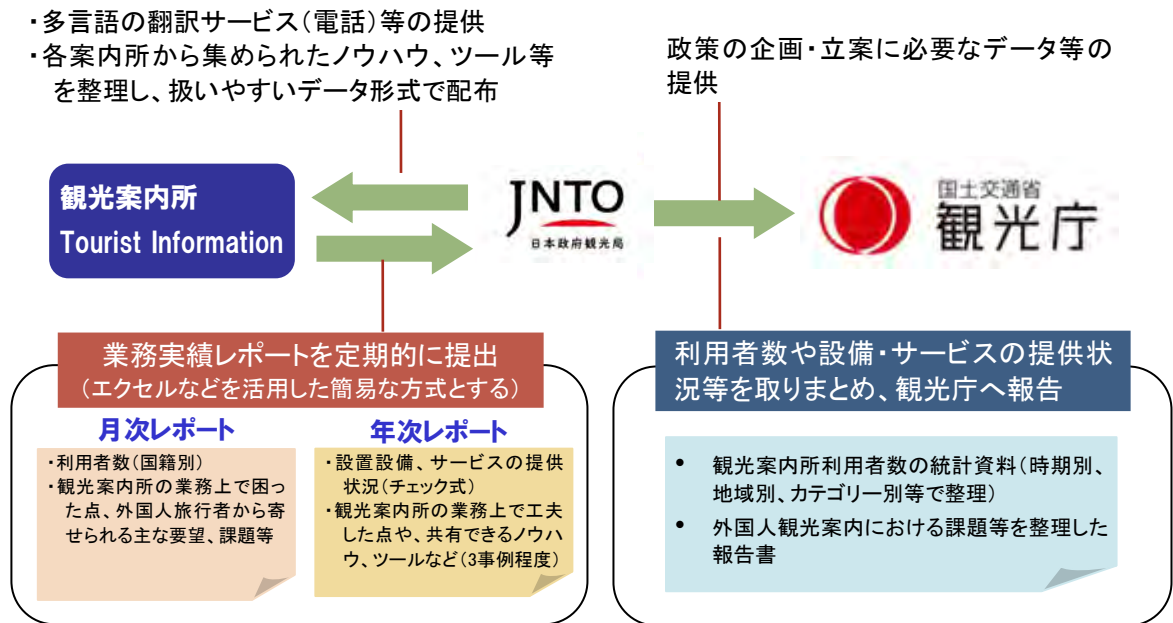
・多言語の翻訳サービス（電話）等の提供
・各案内所から集められたノウハウ、ツール等を整理し、扱いやすいデータ形式で配布

政策の企画・立案に必要なデータ等の提供

観光案内所
Tourist Information

JNTO
日本政府観光局

国土交通省
観光庁

業務実績レポートを定期的に提出
（エクセルなどを活用した簡易な方式とする）

月次レポート
・利用者数（国籍別）
・観光案内所の業務上で困った点、外国人旅行者から寄せられる主な要望、課題等

年次レポート
・設置設備、サービスの提供状況（チェック式）
・観光案内所の業務上で工夫した点や、共有できるノウハウ、ツールなど（3事例程度）

利用者数や設備・サービスの提供状況等を取りまとめ、観光庁へ報告

• 観光案内所利用者数の統計資料（時期別、地域別、カテゴリー別等で整理）
• 外国人観光案内における課題等を整理した報告書